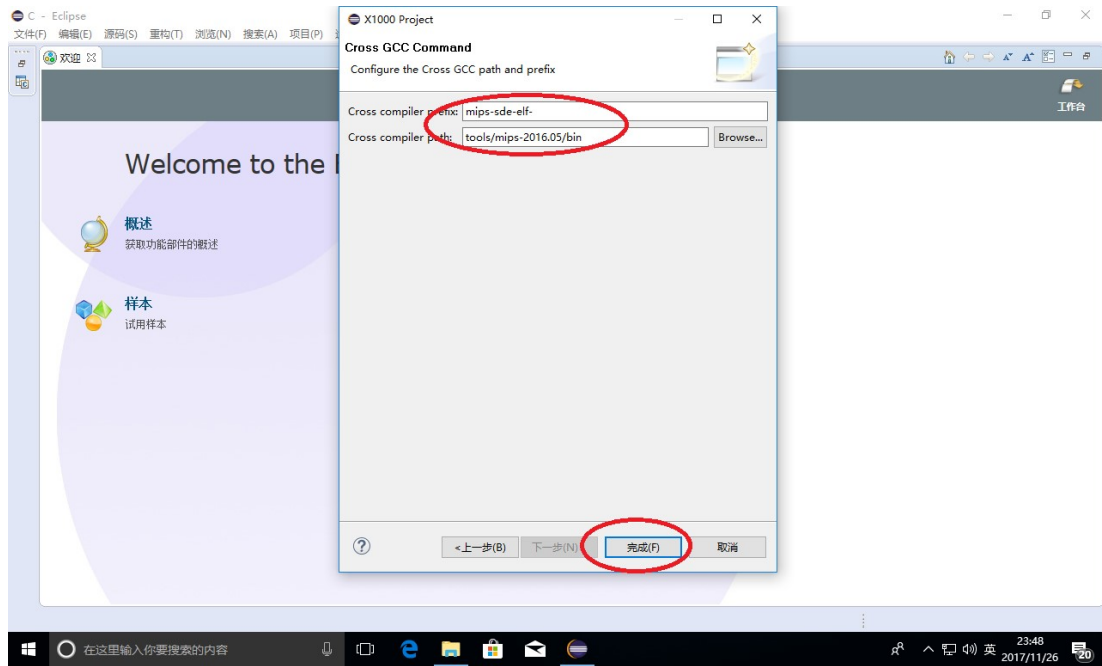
C - Eclipse
文件(F) 编辑(E) 源码(S) 重构(T) 浏览(N) 搜索(A) 项目(P)

欢迎

工作台

Welcome to the

概述
获取功能部件的概述

样本
试用样本

X1000 Project

Cross GCC Command
Configure the Cross GCC path and prefix

Cross compiler prefix: mips-sde-elf-
Cross compiler path: tools/mips-2016.05/bin
Browse...

< 上一步(B) 下一步(N) > 完成(F) 取消

在这里输入你要搜索的内容

英 23:48 2017/11/26 20